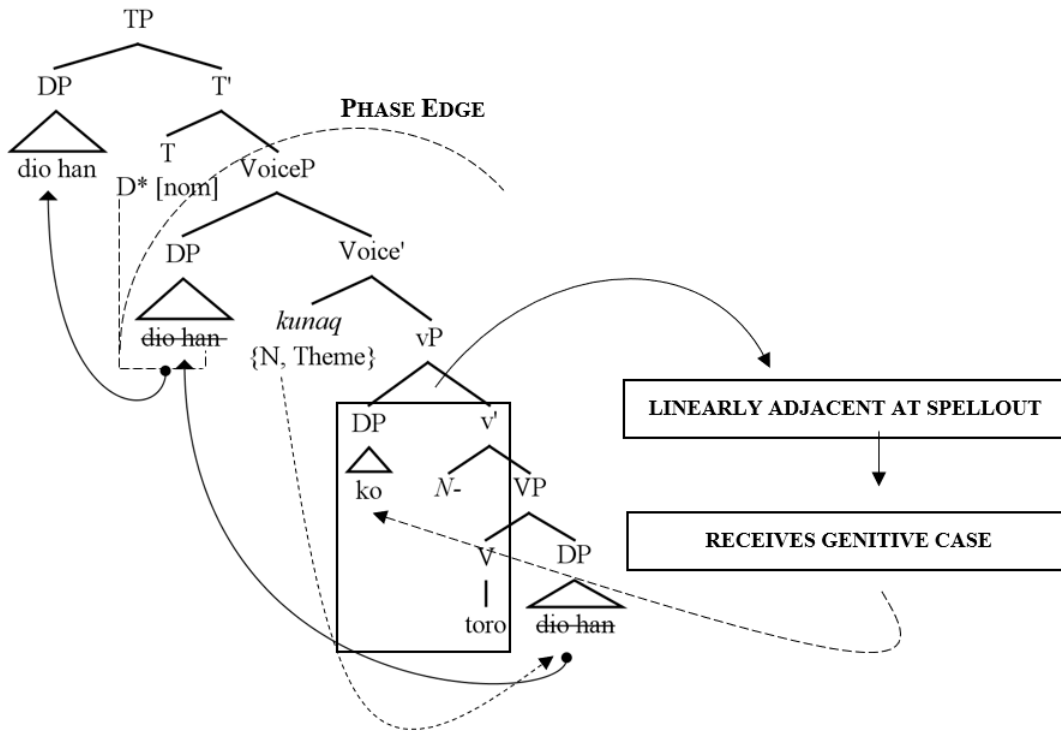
TP

DP

dio han

T'

PHASE EDGE

T

D* [nom]

VoiceP

DP

~~dio han~~

Voice'

*kunaq*

{N, Theme}

vP

DP

ko

v'

*N*-

VP

V

toro

DP

~~dio han~~

LINEARLY ADJACENT AT SPELLOUT

RECEIVES GENITIVE CASE